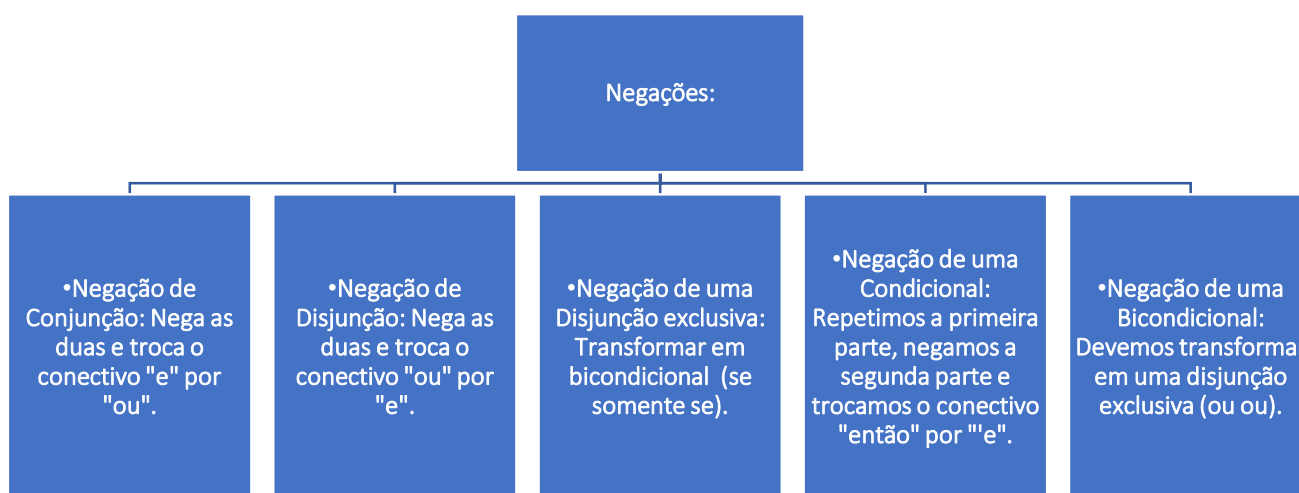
Negações:

•Negação de Conjunção: Nega as duas e troca o conectivo "e" por "ou".

•Negação de Disjunção: Nega as duas e troca o conectivo "ou" por "e".

•Negação de uma Disjunção exclusiva: Transformar em bicondicional (se somente se).

•Negação de uma Condicional: Repetimos a primeira parte, negamos a segunda parte e trocamos o conectivo "então" por "'e".

•Negação de uma Bicondicional: Devemos transforma em uma disjunção exclusiva (ou ou).